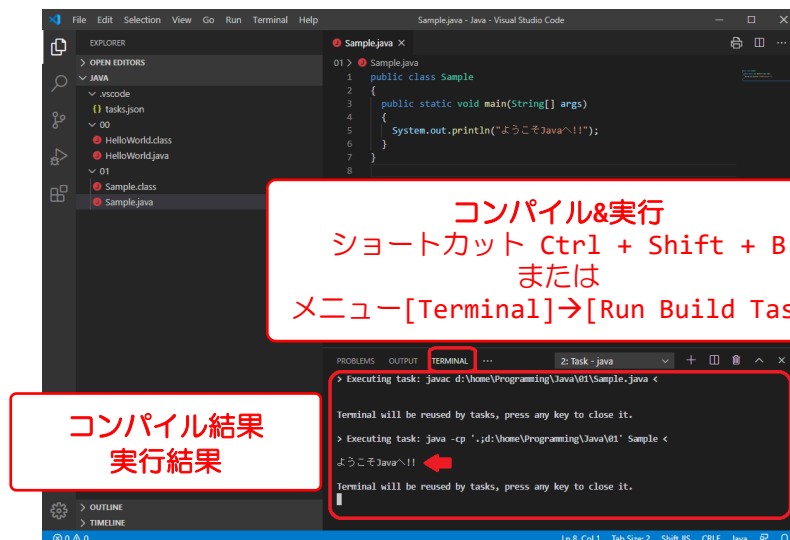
File Edit Selection View Go Run Terminal Help
Sample.java - Java - Visual Studio Code

EXPLORER
> OPEN EDITORS
∨ JAVA
∨ .vscode
{} tasks.json
∨ 00
HelloWorld.class
HelloWorld.java
∨ 01
Sample.class
Sample.java

Sample.java ×
01 > Sample.java
1 public class Sample
2 {
3 public static void main(String[] args)
4 {
5 System.out.println("ようこそJavaへ!!");
6 }
7 }
8

コンパイル&実行
ショートカット Ctrl + Shift + B
または
メニュー[Terminal]→[Run Build Tas

PROBLEMS OUTPUT TERMINAL ...
2: Task - java

> Executing task: javac d:\home\Programming\Java\01\Sample.java <

Terminal will be reused by tasks, press any key to close it.

> Executing task: java -cp '.;d:\home\Programming\Java\01' Sample <

ようこそJavaへ!!

Terminal will be reused by tasks, press any key to close it.

コンパイル結果
実行結果

> OUTLINE
> TIMELINE

⊗ 0 ⚠ 0
Ln 8, Col 1 Tab Size: 2 Shift JIS CRLF Java